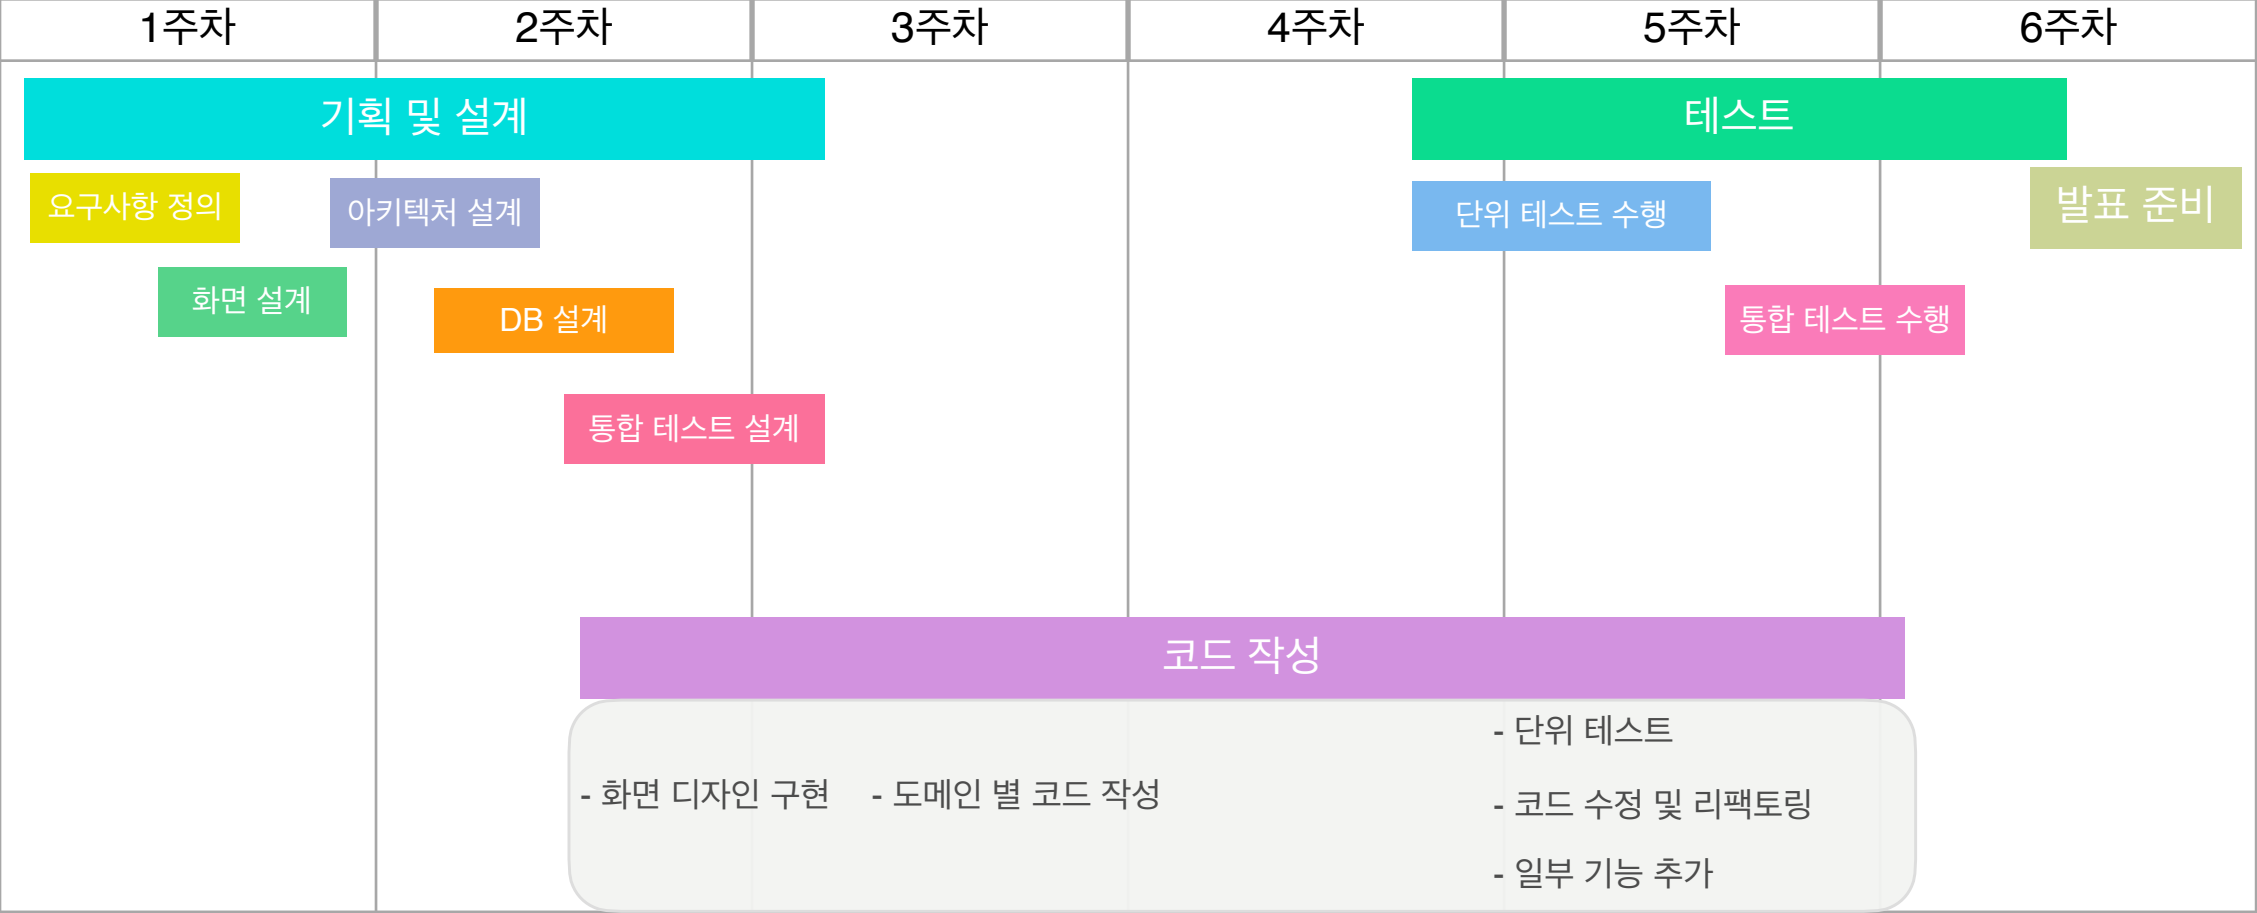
| 1주차 | 2주차 | 3주차 | 4주차 | 5주차 | 6주차 |
|---|---|---|---|---|---|

기획 및 설계

요구사항 정의

아키텍처 설계

화면 설계

DB 설계

통합 테스트 설계

테스트

단위 테스트 수행

발표 준비

통합 테스트 수행

코드 작성

- 화면 디자인 구현 - 도메인 별 코드 작성

- 단위 테스트

- 코드 수정 및 리팩토링

- 일부 기능 추가